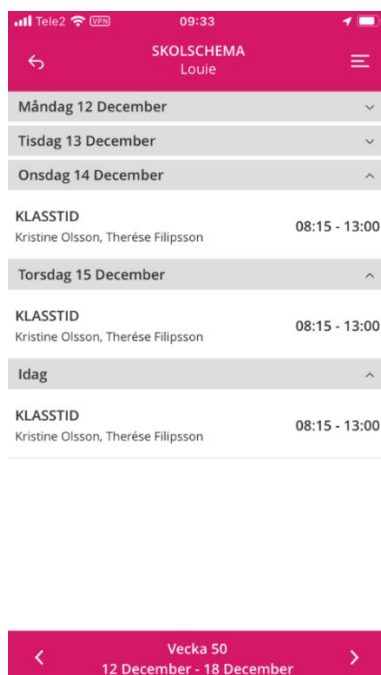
Tele2 VPN 09:33

SKOLSCHEMA
Louie

Måndag 12 December

Tisdag 13 December

Onsdag 14 December

KLASSTID
Kristine Olsson, Therése Filipsson
08:15 - 13:00

Torsdag 15 December

KLASSTID
Kristine Olsson, Therése Filipsson
08:15 - 13:00

Idag

KLASSTID
Kristine Olsson, Therése Filipsson
08:15 - 13:00

Vecka 50
12 December - 18 December